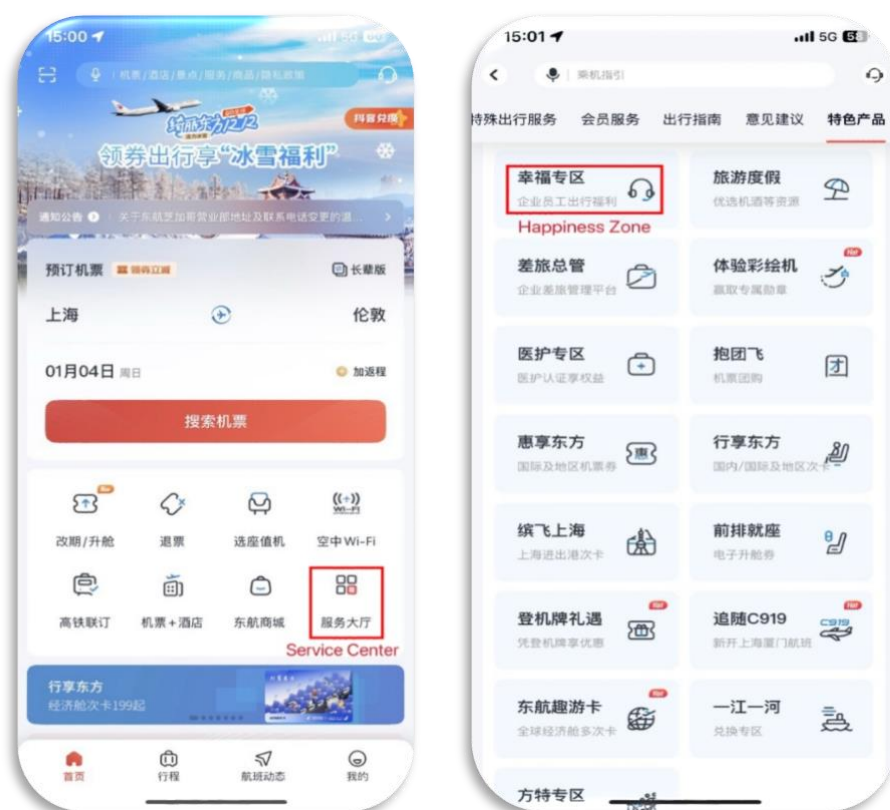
15:00

机票/酒店/景点/服务/商品/隐私政策

抖音兑换

领券出行享"冰雪福利"

通知公告 关于东航驻加哥营业部地址及联系电话变更的通

预订机票

长辈版

上海

伦敦

01月04日 周日

加返程

搜索机票

改期/升舱

退票

选座值机

空中Wi-Fi

高铁联订

机票+酒店

东航商城

服务大厅

Service Center

行享东方

经济舱次卡199起

首页

行程

航班动态

我的

15:01

5G

乘机指引

特殊出行服务

会员服务

出行指南

意见建议

特色产品

幸福专区

企业员工出行福利

Happiness Zone

旅游度假

优选机酒等资源

差旅总管

企业差旅管理平台

体验彩绘机

赢取专属勋章

医护专区

医护认证享权益

抱团飞

机票团购

惠享东方

国际及地区机票券

行享东方

国内/国际及地区次卡

缤飞上海

上海进出港次卡

前排就座

电子升舱券

登机牌礼遇

凭登机牌享优惠

追随C919

新开上海厦门航班

东航趣游卡

全球经济舱多次卡

一江一河

兑换专区

方特专区